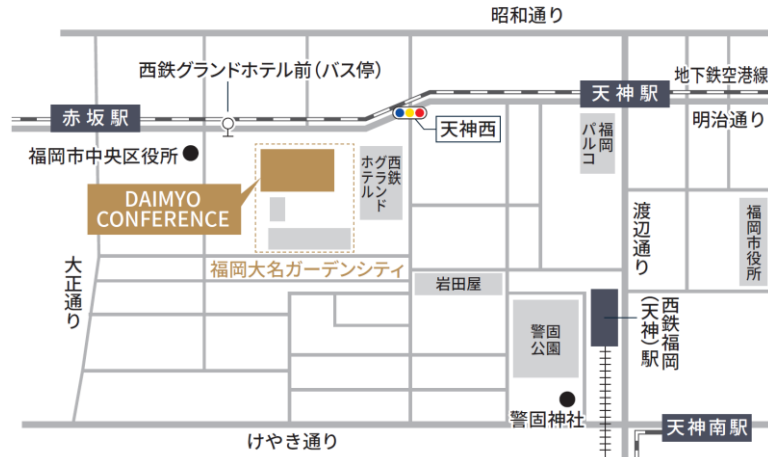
昭和通り

西鉄グランドホテル前(バス停)

地下鉄空港線

赤坂駅

天神駅

天神西

明治通り

福岡市中央区役所

福岡パルコ

西鉄グランドホテル

DAIMYO CONFERENCE

渡辺通り

福岡市役所

大正通り

福岡大名ガーデンシティ

岩田屋

警固公園

西鉄福岡(天神)駅

警固神社

けやき通り

天神南駅